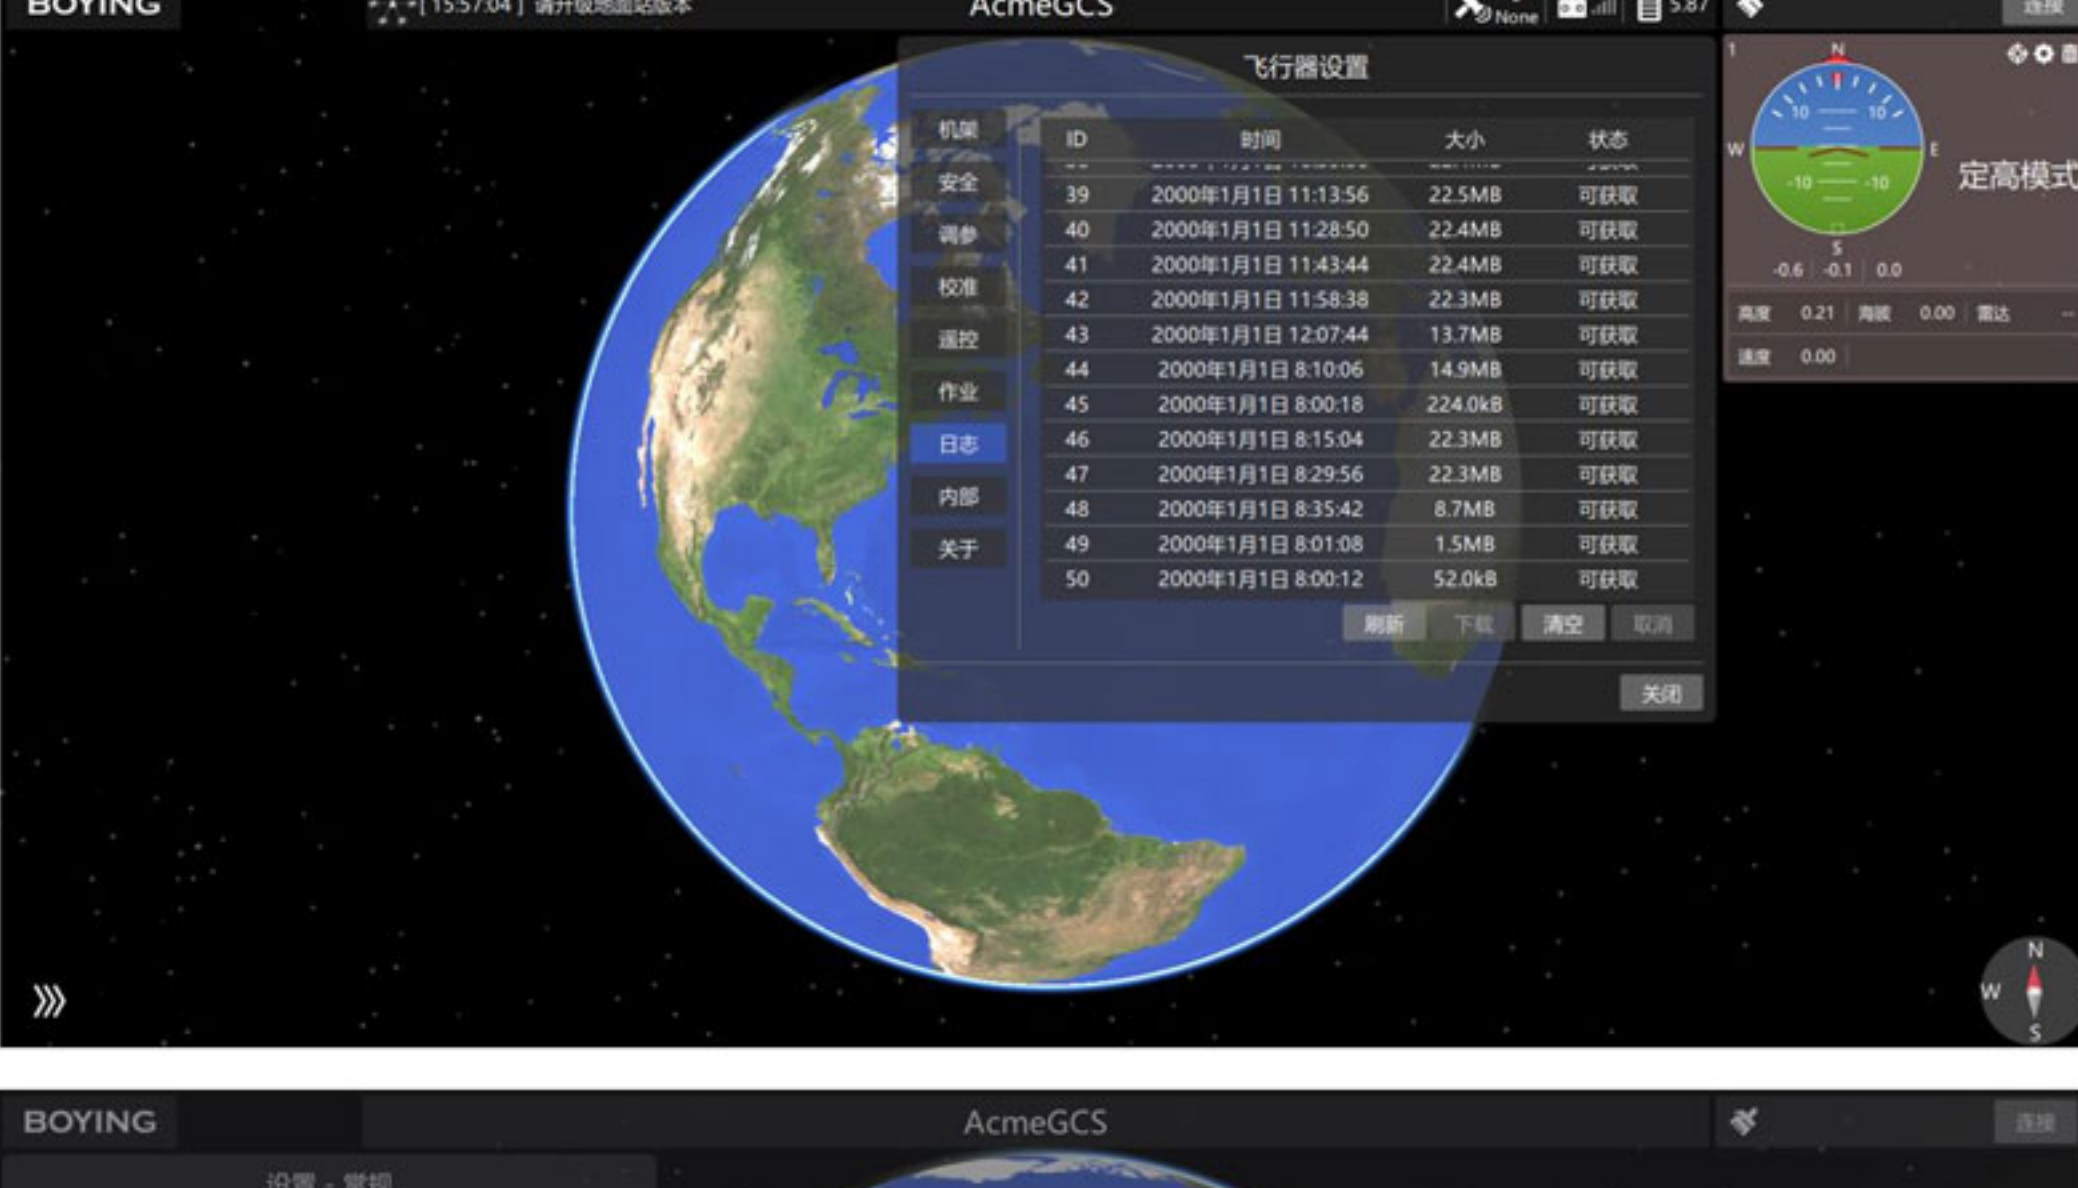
BOYING [15:57:04] 请升级地面站版本 AcmeGCS None 5.87 连接

飞行器设置

机架
安全
调参
校准
遥控
作业
日志
内部
关于

| ID | 时间 | 大小 | 状态 |
|---|---|---|---|
| 39 | 2000年1月1日 11:13:56 | 22.5MB | 可获取 |
| 40 | 2000年1月1日 11:28:50 | 22.4MB | 可获取 |
| 41 | 2000年1月1日 11:43:44 | 22.4MB | 可获取 |
| 42 | 2000年1月1日 11:58:38 | 22.3MB | 可获取 |
| 43 | 2000年1月1日 12:07:44 | 13.7MB | 可获取 |
| 44 | 2000年1月1日 8:10:06 | 14.9MB | 可获取 |
| 45 | 2000年1月1日 8:00:18 | 224.0kB | 可获取 |
| 46 | 2000年1月1日 8:15:04 | 22.3MB | 可获取 |
| 47 | 2000年1月1日 8:29:56 | 22.3MB | 可获取 |
| 48 | 2000年1月1日 8:35:42 | 8.7MB | 可获取 |
| 49 | 2000年1月1日 8:01:08 | 1.5MB | 可获取 |
| 50 | 2000年1月1日 8:00:12 | 52.0kB | 可获取 |

刷新 下载 清空 取消

关闭

1 N W E S 10 10 -10 -10 -0.6 -0.1 0.0
定高模式
高度 0.21 海拔 0.00 雷达 --
速度 0.00

N W S

BOYING AcmeGCS 连接
设置 - 常规